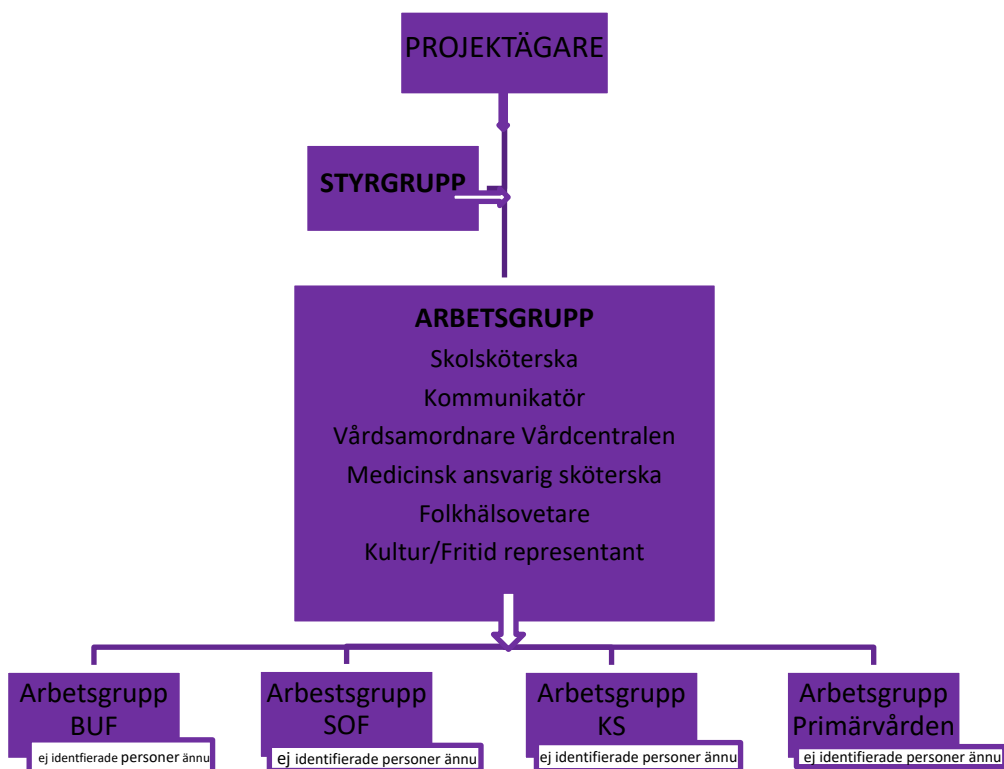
PROJEKTÄGARE

STYRGRUPP

ARBETSGRUPP
Skolsköterska
Kommunikatör
Vårdsamordnare Vårdcentralen
Medicinsk ansvarig sköterska
Folkhälsovetare
Kultur/Fritid representant

Arbetsgrupp BUF
ej identfierade personer ännu

Arbestsgrupp SOF
ej identifierade personer ännu

Arbetsgrupp KS
ej identifierade personer ännu

Arbetsgrupp Primärvården
ej identifierade personer ännu